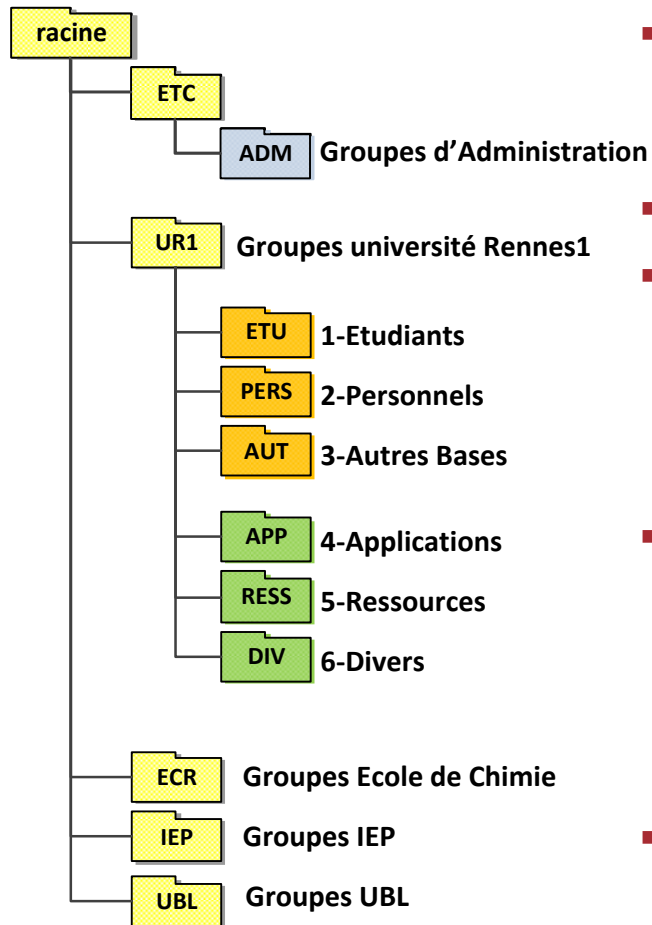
racine

ETC

ADM Groupes d'Administration

UR1 Groupes université Rennes1

ETU 1-Etudiants

PERS 2-Personnels

AUT 3-Autres Bases

APP 4-Applications

RESS 5-Ressources

DIV 6-Divers

ECR Groupes Ecole de Chimie

IEP Groupes IEP

UBL Groupes UBL